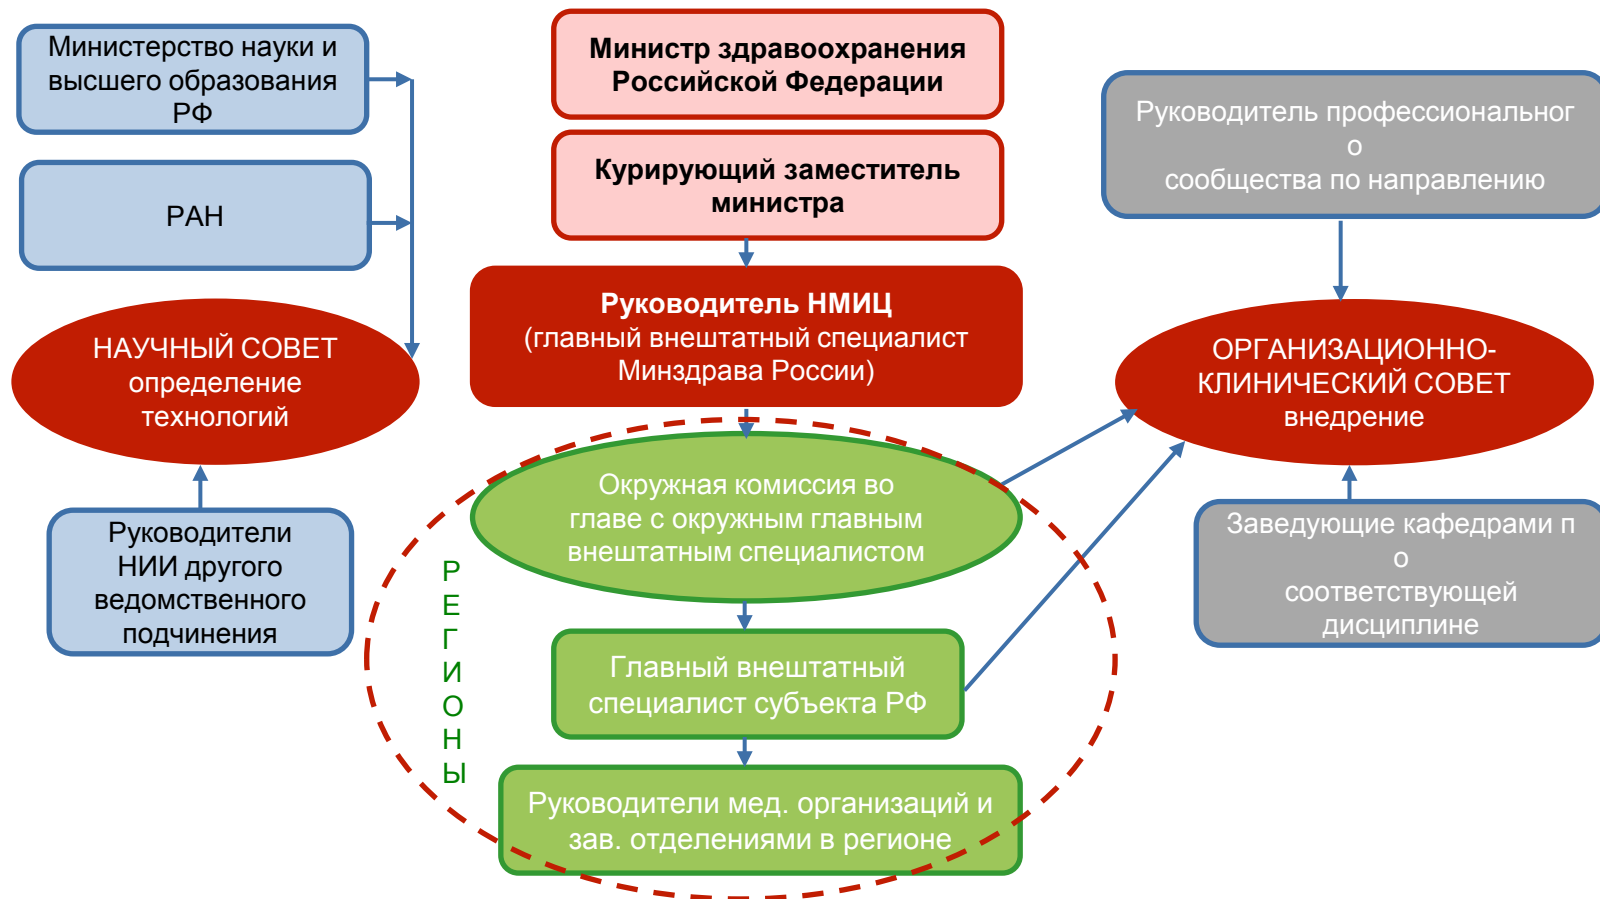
Министерство науки и высшего образования РФ

РАН

НАУЧНЫЙ СОВЕТ
определение технологий

Руководители НИИ другого ведомственного подчинения

Министр здравоохранения Российской Федерации

Курирующий заместитель министра

Руководитель НМИЦ
(главный внештатный специалист Минздрава России)

Окружная комиссия во главе с окружным главным внештатным специалистом

Главный внештатный специалист субъекта РФ

Руководители мед. организаций и зав. отделениями в регионе

РЕГИОНЫ

Руководитель профессиональног
о
сообщества по направлению

ОРГАНИЗАЦИОННО-КЛИНИЧЕСКИЙ СОВЕТ
внедрение

Заведующие кафедрами п
о
соответствующей дисциплине